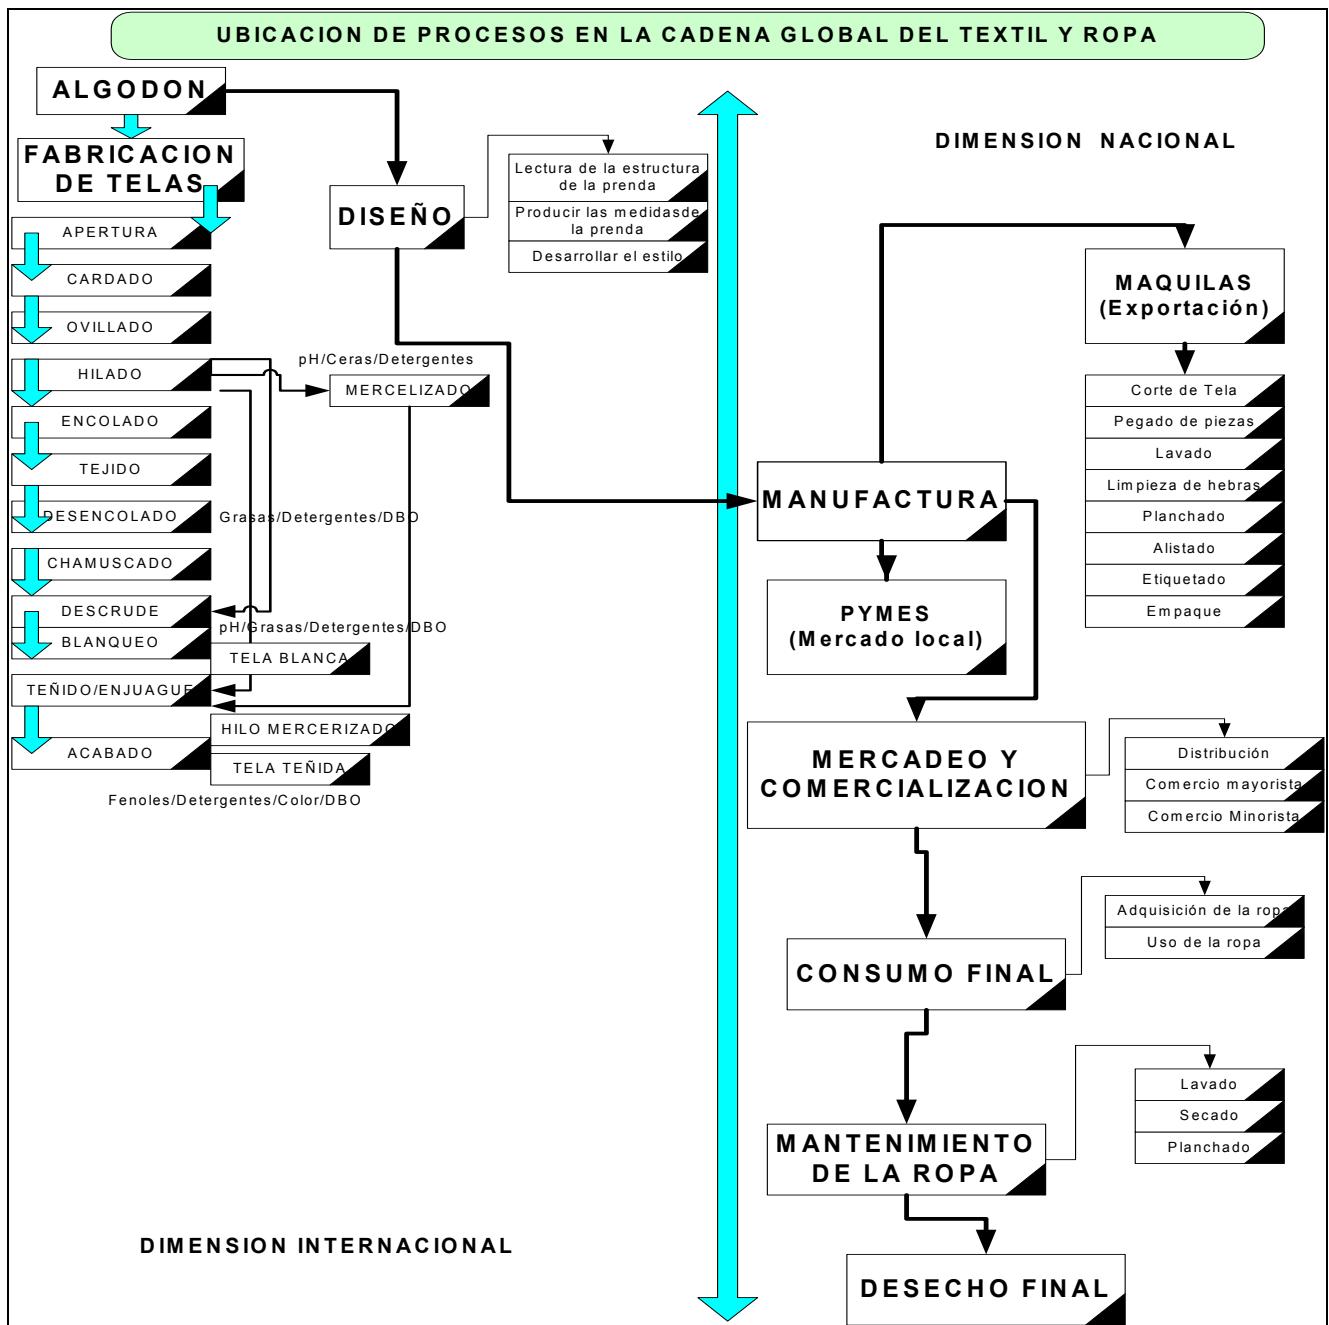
UBICACION DE PROCESOS EN LA CADENA GLOBAL DEL TEXTIL Y ROPA

ALGODON

FABRICACION DE TELAS

APERTURA

CARDADO

OVILLADO

HILADO

ENCOLADO

TEJIDO

DESENCOLADO

CHAMUSCADO

DESCRUDE

BLANQUEO

TEÑIDO/ENJUAGUE

ACABADO

DISEÑO

Lectura de la estructura de la prenda

Producir las medidasde la prenda

Desarrollar el estilo

pH/Ceras/Detergentes

MERCELIZADO

Grasas/Detergentes/DBO

pH/Grasas/Detergentes/DBO

TELA BLANCA

HILO MERCERIZADO

TELA TEÑIDA

Fenoles/Detergentes/Color/DBO

DIMENSION NACIONAL

MAQUILAS (Exportación)

Corte de Tela

Pegado de piezas

Lavado

Limpieza de hebras

Planchado

Alistado

Etiquetado

Empaque

MANUFACTURA

PYMES (Mercado local)

MERCADEO Y COMERCIALIZACION

Distribución

Comercio mayorista

Comercio Minorista

CONSUMO FINAL

Adquisición de la ropa

Uso de la ropa

MANTENIMIENTO DE LA ROPA

Lavado

Secado

Planchado

DESECHO FINAL

DIMENSION INTERNACIONAL